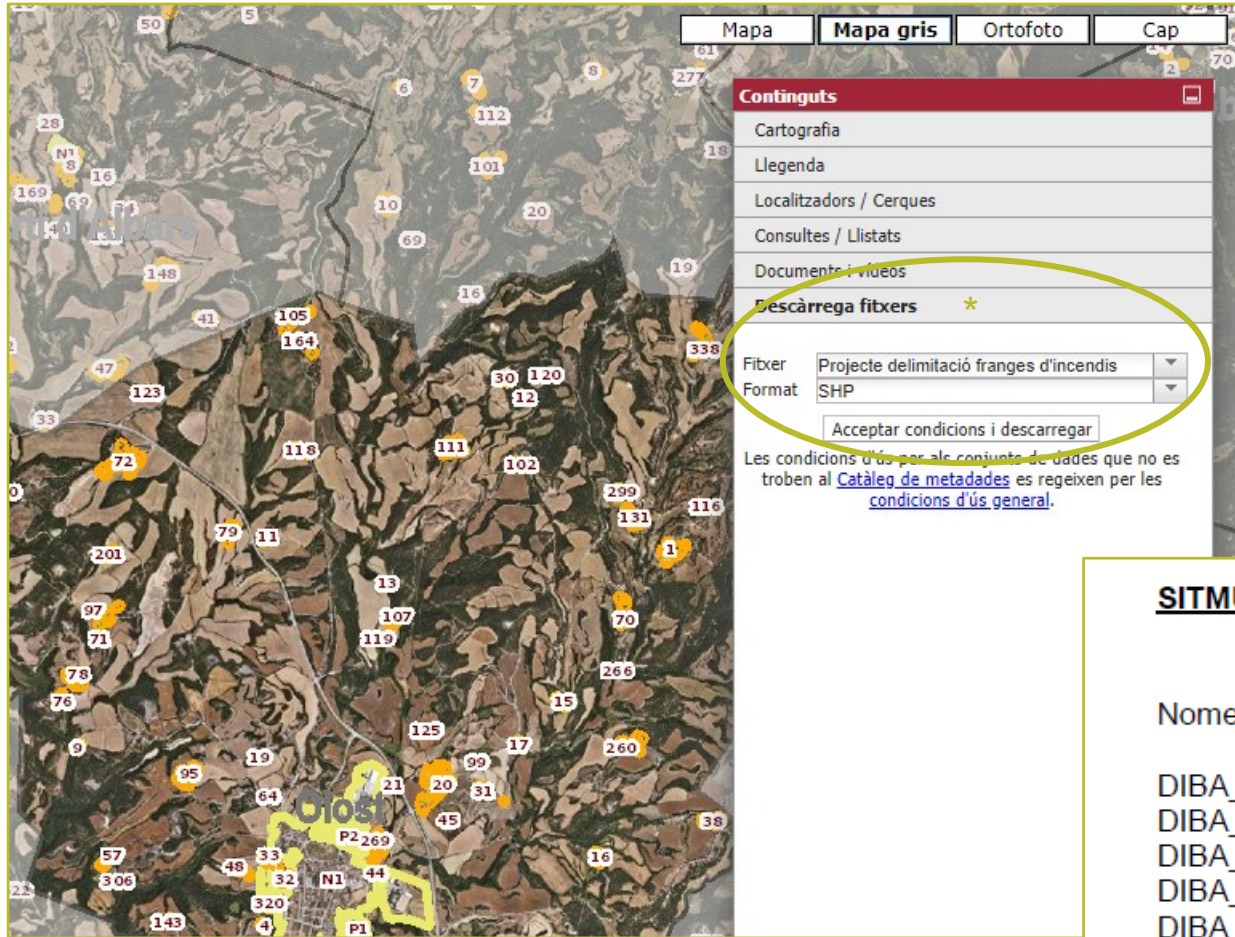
Mapa | Mapa gris | Ortofoto | Cap

Continguts

Cartografia
Llegenda
Localitzadors / Cerques
Consultes / Llistats
Documents i vídeos
Descàrrega fitxers *

Fitxer Projecte delimitació franges d'incendis
Format SHP

Acceptar condicions i descarregar

Les condicions d'ús per als conjunts de dades que no es troben al Catàleg de metadades es regeixen per les condicions d'ús general.

SITMU

Nome

DIBA
DIBA
DIBA
DIBA
DIBA

50 5 61 277 70 2 7 8 28 6 112 N1 8 16 18 101 169 10 20 69 19 148 16 41 105 164 338 47 30 120 123 12 33 118 111 72 102 299 131 116 79 11 1 201 13 97 107 71 119 70 78 266 76 15 125 17 9 99 260 95 19 21 20 31 64 Olost 45 38 P2 269 57 33 16 48 306 32 N1 44 320 143 4 P1